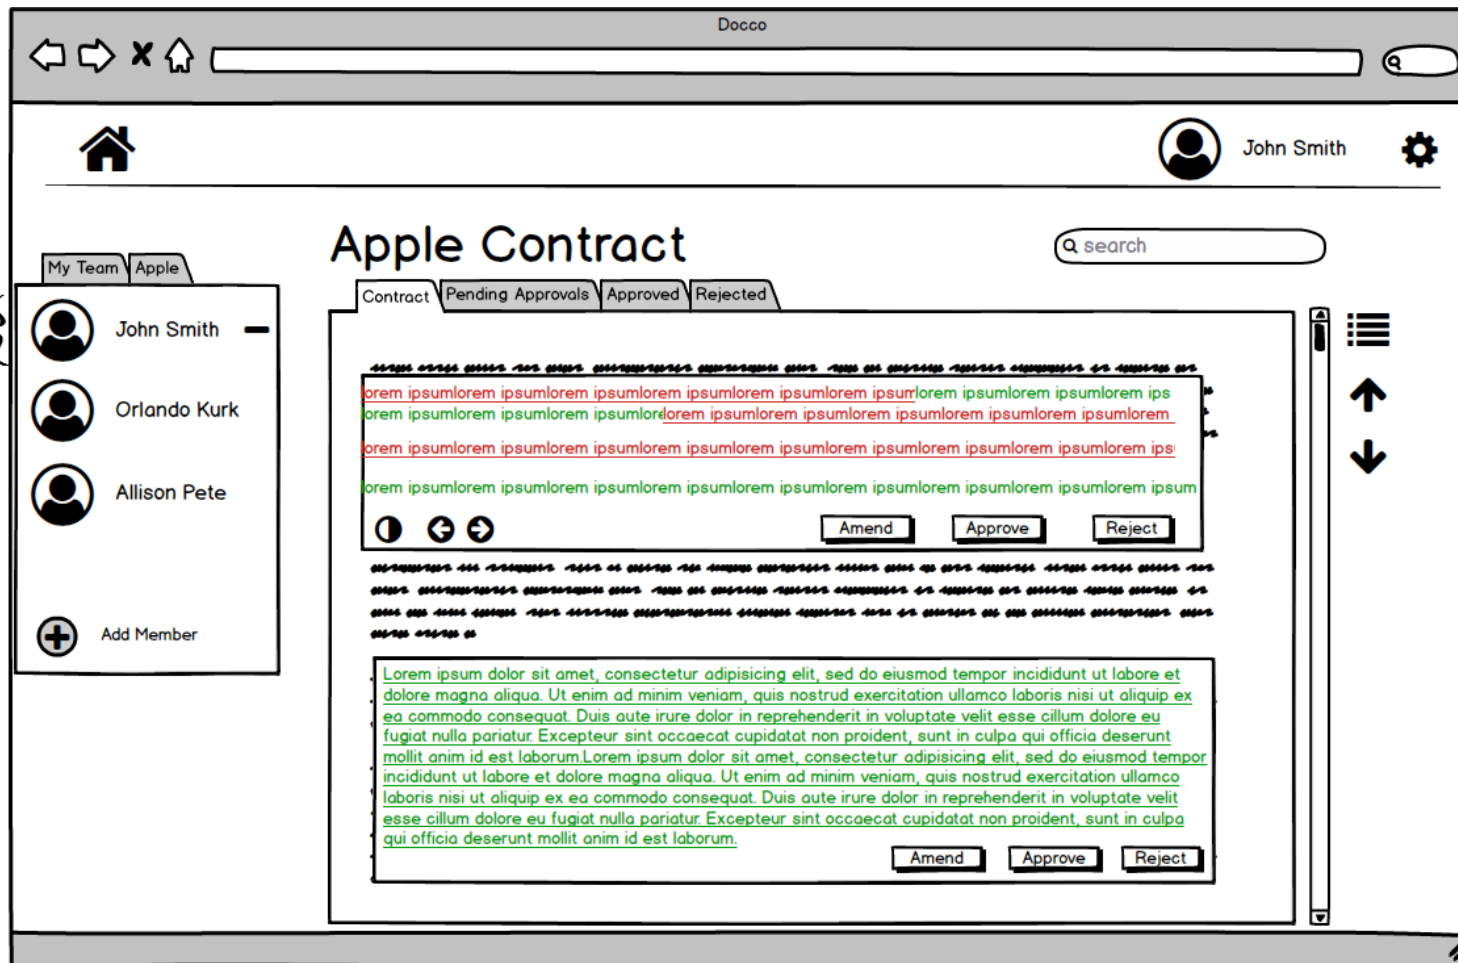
Docco

John Smith

My Team | Apple

John Smith

Orlando Kurk

Allison Pete

Add Member

Apple Contract

search

Contract | Pending Approvals | Approved | Rejected

lorem ipsumlorem ipsumlorem ipsumlorem ipsumlorem ipsumlorem ipsumlorem ipsumlorem ipsumlorem ips
lorem ipsumlorem ipsumlorem ipsumlorem ipsumlorem ipsumlorem ipsumlorem ipsumlorem ipsumlorem
lorem ipsumlorem ipsumlorem ipsumlorem ipsumlorem ipsumlorem ipsumlorem ipsumlorem ipsumlorem ips
lorem ipsumlorem ipsumlorem ipsumlorem ipsumlorem ipsumlorem ipsumlorem ipsumlorem ipsumlorem ipsum

Amend Approve Reject

Lorem ipsum dolor sit amet, consectetur adipisicing elit, sed do eiusmod tempor incididunt ut labore et dolore magna aliqua. Ut enim ad minim veniam, quis nostrud exercitation ullamco laboris nisi ut aliquip ex ea commodo consequat. Duis aute irure dolor in reprehenderit in voluptate velit esse cillum dolore eu fugiat nulla pariatur. Excepteur sint occaecat cupidatat non proident, sunt in culpa qui officia deserunt mollit anim id est laborum.Lorem ipsum dolor sit amet, consectetur adipisicing elit, sed do eiusmod tempor incididunt ut labore et dolore magna aliqua. Ut enim ad minim veniam, quis nostrud exercitation ullamco laboris nisi ut aliquip ex ea commodo consequat. Duis aute irure dolor in reprehenderit in voluptate velit esse cillum dolore eu fugiat nulla pariatur. Excepteur sint occaecat cupidatat non proident, sunt in culpa qui officia deserunt mollit anim id est laborum.

Amend Approve Reject